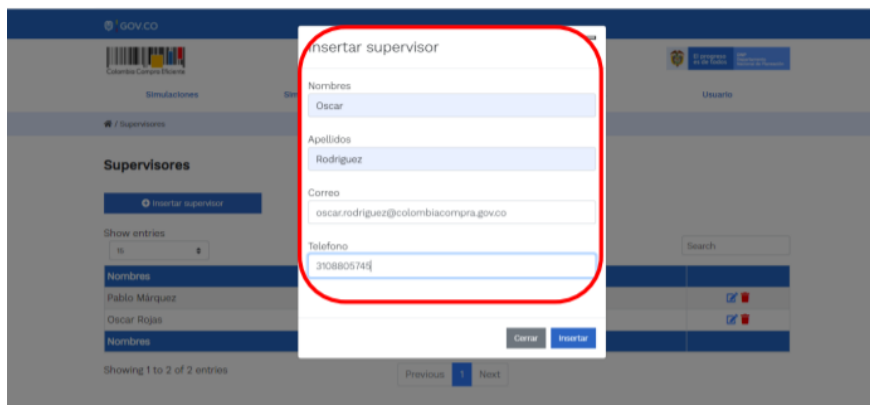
GOV.CO

Colombia Compra Eficiente

Simulaciones

Sim

Usuario

/ Supervisores

Supervisores

Insertar supervisor

Show entries

15

Search

| Nombres | |
|---|---|
| Pablo Márquez | |
| Oscar Rojas | |
| Nombres | |

Showing 1 to 2 of 2 entries

Previous 1 Next

Insertar supervisor

Nombres

Oscar

Apellidos

Rodriguez

Correo

oscar.rodriguez@colombiacompra.gov.co

Telefono

3108805745

Cerrar Insertar